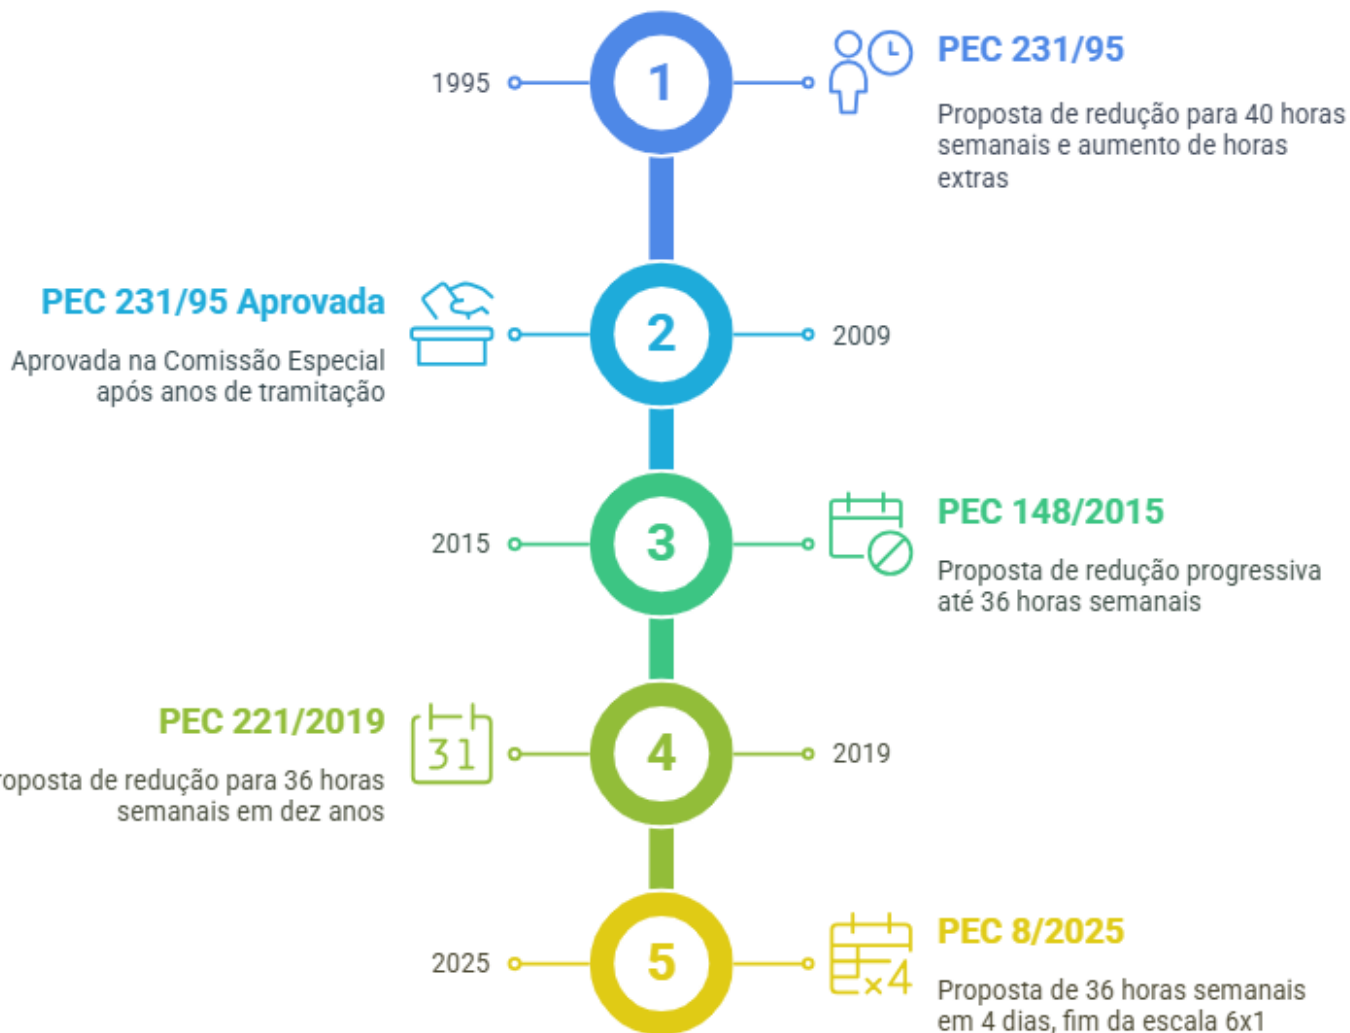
1995

1

PEC 231/95

Proposta de redução para 40 horas semanais e aumento de horas extras

PEC 231/95 Aprovada

Aprovada na Comissão Especial após anos de tramitação

2

2009

2015

3

PEC 148/2015

Proposta de redução progressiva até 36 horas semanais

PEC 221/2019

roposta de redução para 36 horas semanais em dez anos

31

4

2019

2025

5

×4

PEC 8/2025

Proposta de 36 horas semanais em 4 dias, fim da escala 6x1